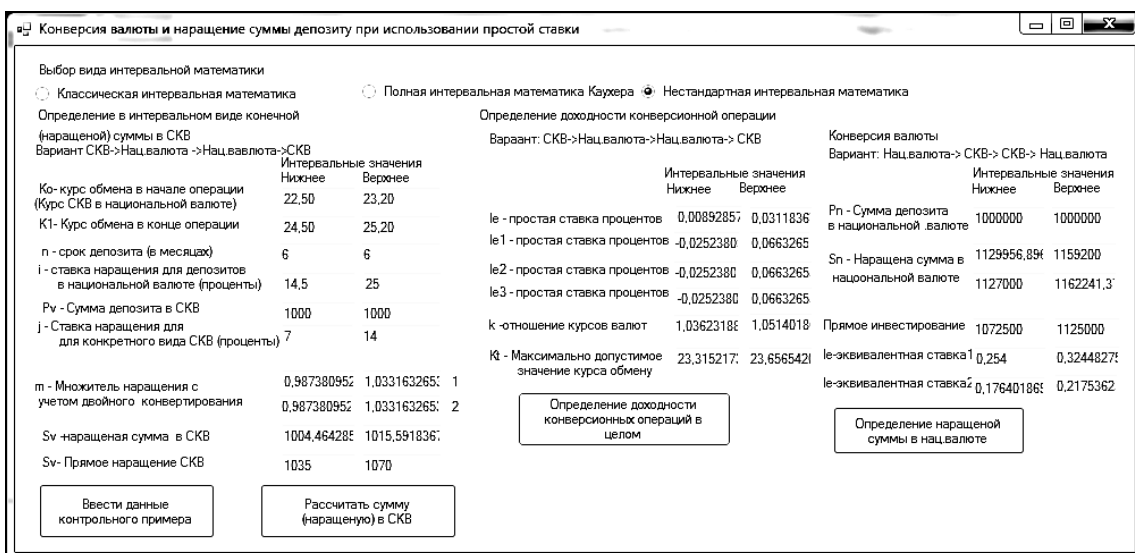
Конверсия валюты и наращение суммы депозиту при использовании простой ставки

Выбор вида интервальной математики

Классическая интервальная математика

Полная интервальная математика Каухера

Нестандартная интервальная математика

Определение в интервальном виде конечной (наращеной) суммы в СКВ
Вариант СКВ->Нац.валюта ->Нац.вавлюта->СКВ

| | Интервальные значения Нижнее | Верхнее |
|---|---|---|
| Ко- курс обмена в начале операции (Курс СКВ в национальной валюте) | 22,50 | 23,20 |
| К1- Курс обмена в конце операции | 24,50 | 25,20 |
| n - срок депозита (в месяцах) | 6 | 6 |
| i - ставка наращения для депозитов в национальной валюте (проценты) | 14,5 | 25 |
| Pv - Сумма депозита в СКВ | 1000 | 1000 |
| j - Ставка наращения для для конкретного вида СКВ (проценты) | 7 | 14 |

| | | | |
|---|---|---|---|
| m - Множитель наращения с учетом двойного конвертирования | 0,987380952 | 1,03316326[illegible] | 1 |
| | 0,987380952 | 1,03316326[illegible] | 2 |
| Sv -наращеная сумма в СКВ | 1004,464285 | 1015,5918367 | |
| Sv- Прямое наращение СКВ | 1035 | 1070 | |

Ввести данные контрольного примера

Рассчитать сумму (наращеную) в СКВ

Определение доходности конверсионной операции

Вараант: СКВ->Нац.валюта->Нац.валюта-> СКВ

| | Интервальные значения Нижнее | Верхнее |
|---|---|---|
| Ie - простая ставка процентов | 0,00852857 | 0,0311836 |
| Ie1 - простая ставка процентов | -0,0252380 | 0,0663265 |
| Ie2 - простая ставка процентов | -0,0252380 | 0,0663265 |
| Ie3 - простая ставка процентов | -0,0252380 | 0,0663265 |
| k -отношение курсов валют | 1,03623188 | 1,0514018 |
| Kt - Максимально допустимое значение курса обмену | 23,315217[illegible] | 23,656542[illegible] |

Определение доходности конверсионных операций в целом

Конверсия валюты
Вариант: Нац.валюта-> СКВ-> СКВ-> Нац.валюта

| | Интервальные значения Нижнее | Верхнее |
|---|---|---|
| Pn - Сумма депозита в национальной .валюте | 1000000 | 1000000 |
| Sn - Наращена сумма в нацоональной валюте | 1129956,89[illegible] | 1159200 |
| | 1127000 | 1162241,3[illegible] |
| Прямое инвестирование | 1072500 | 1125000 |
| Ie-эквивалентная ставка1 | 0,254 | 0,3244827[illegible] |
| Ie-эквивалентная ставка2 | 0,17640186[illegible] | 0,2175362 |

Определение наращеной суммы в нац.валюте